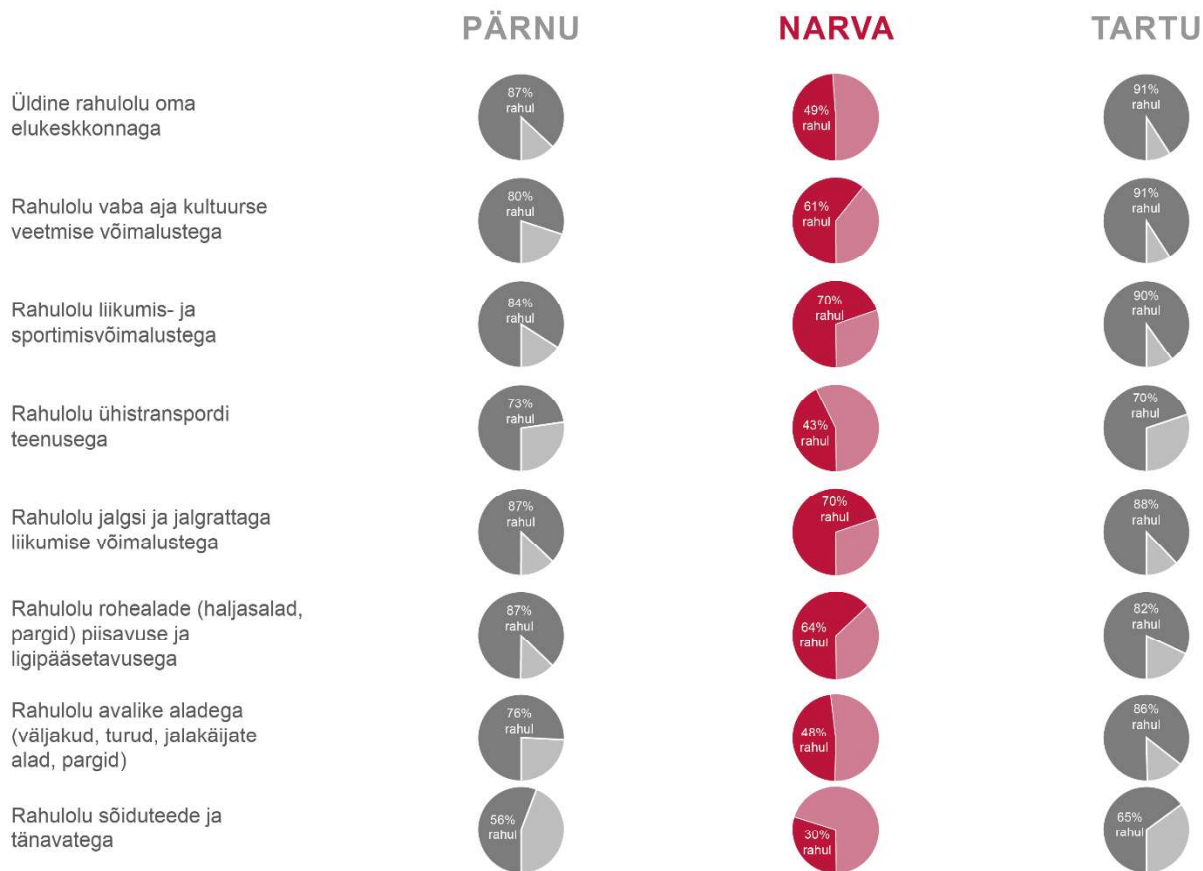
| | PÄRNU | NARVA | TARTU |
|---|---|---|---|
| Üldine rahulolu oma elukeskkonnaga | 87% rahul | 49% rahul | 91% rahul |
| Rahulolu vaba aja kultuurse veetmise võimalustega | 80% rahul | 61% rahul | 91% rahul |
| Rahulolu liikumis- ja sportimisvõimalustega | 84% rahul | 70% rahul | 90% rahul |
| Rahulolu ühistranspordi teenusega | 73% rahul | 43% rahul | 70% rahul |
| Rahulolu jalgsi ja jalgrattaga liikumise võimalustega | 87% rahul | 70% rahul | 88% rahul |
| Rahulolu rohealade (haljasalad, pargid) piisavuse ja ligipääsetavusega | 87% rahul | 64% rahul | 82% rahul |
| Rahulolu avalike aladega (väljakud, turud, jalakäijate alad, pargid) | 76% rahul | 48% rahul | 86% rahul |
| Rahulolu sõiduteede ja tänavatega | 56% rahul | 30% rahul | 65% rahul |